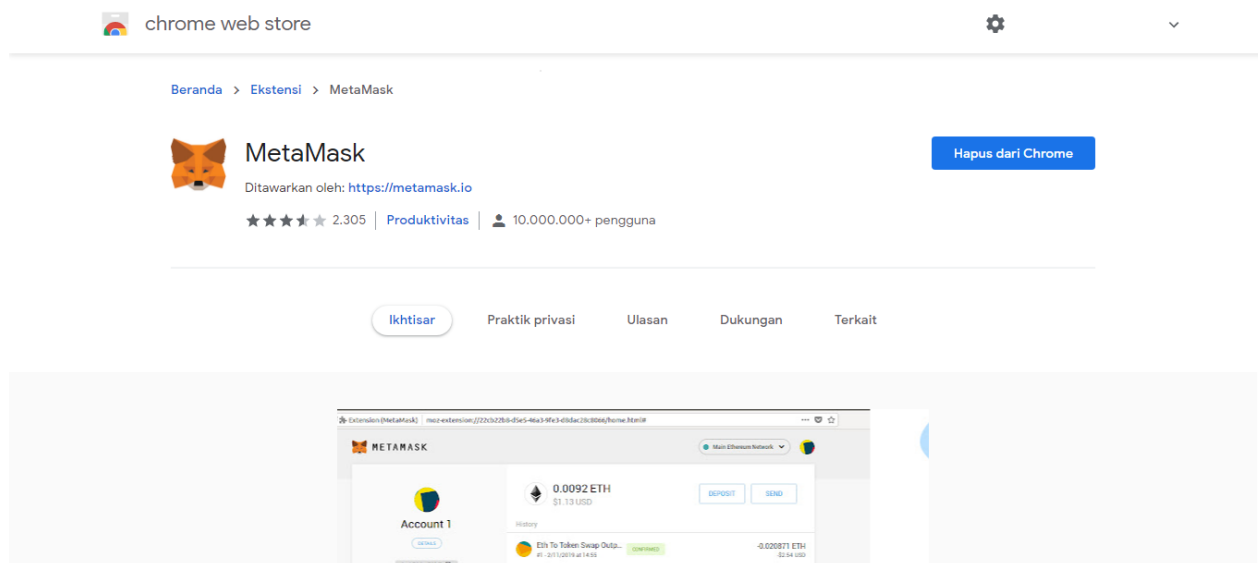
chrome web store

Beranda > Ekstensi > MetaMask

MetaMask

Ditawarkan oleh: https://metamask.io

2.305 | Produktivitas | 10.000.000+ pengguna

Hapus dari Chrome

Ikhtisar Praktik privasi Ulasan Dukungan Terkait

Extension (MetaMask) moz-extension://22cb22b8-d5e5-46a3-9fe3-d0dac28c8066/home.html#

METAMASK

Main Ethereum Network

Account 1

DETAILS

0.0092 ETH
$1.13 USD

DEPOSIT SEND

History

Eth To Token Swap Outp...
#1 - 3/11/2019 at 14:55
CONFIRMED
-0.020871 ETH
-$2.54 USD